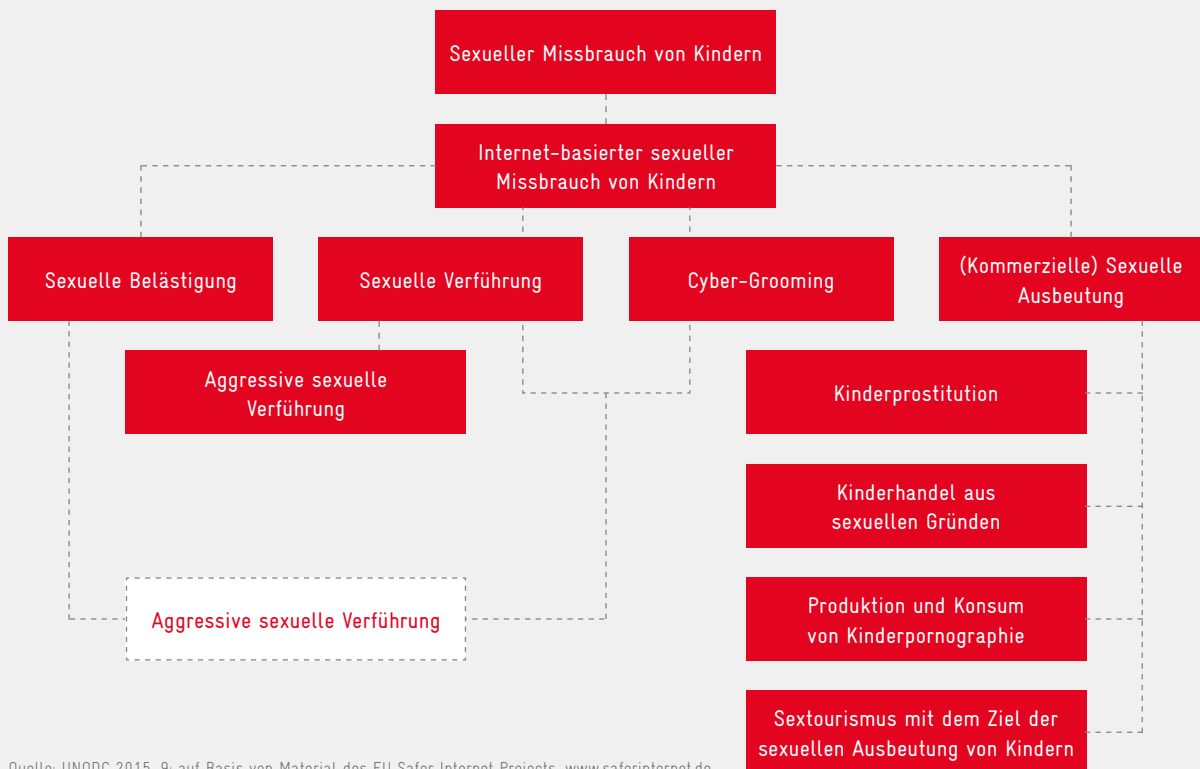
Sexueller Missbrauch von Kindern

Internet-basierter sexueller Missbrauch von Kindern

Sexuelle Belästigung

Sexuelle Verführung

Cyber-Grooming

(Kommerzielle) Sexuelle Ausbeutung

Aggressive sexuelle Verführung

Kinderprostitution

Kinderhandel aus sexuellen Gründen

Aggressive sexuelle Verführung

Produktion und Konsum von Kinderpornographie

Sextourismus mit dem Ziel der sexuellen Ausbeutung von Kindern

Quelle: UNODC 2015, 9; auf Basis von Material des EU Safer Internet Projects, www.saferinternet.de